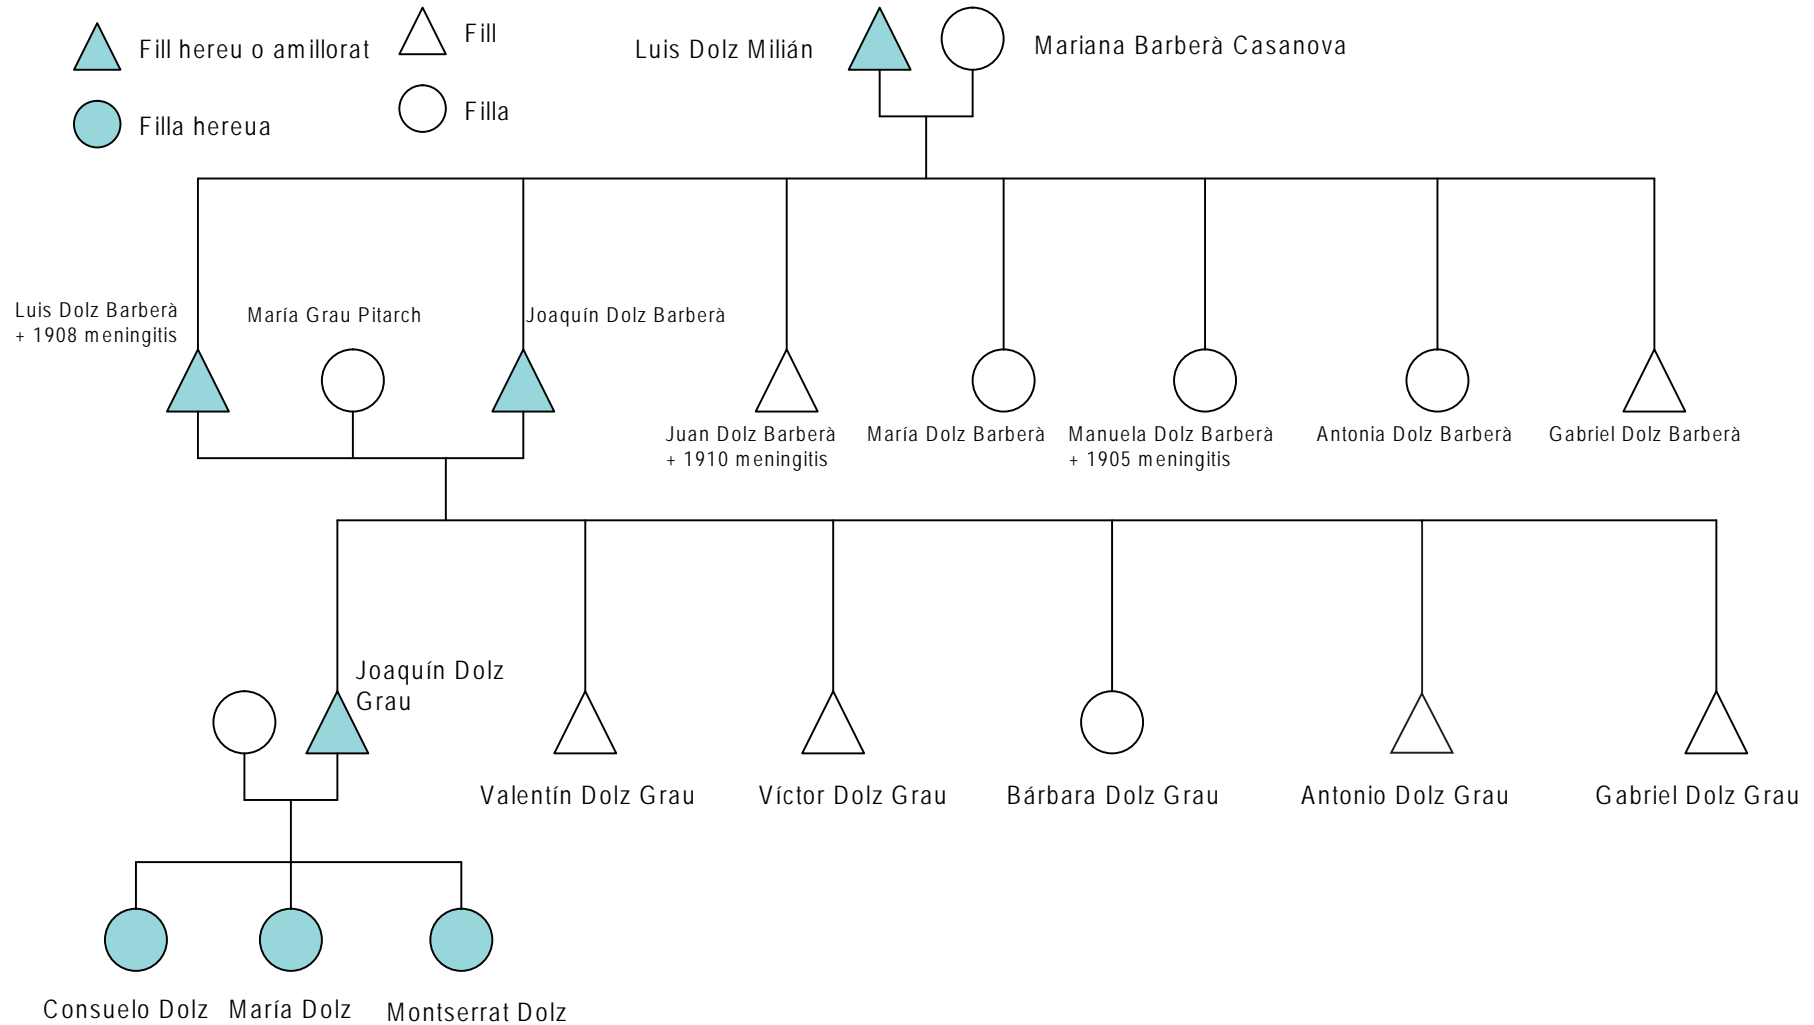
Fill hereu o amillorat

Fill

Filla hereua

Filla

Luis Dolz Milián

Mariana Barberà Casanova

Luis Dolz Barberà
+ 1908 meningitis

María Grau Pitarch

Joaquín Dolz Barberà

Juan Dolz Barberà
+ 1910 meningitis

María Dolz Barberà

Manuela Dolz Barberà
+ 1905 meningitis

Antonia Dolz Barberà

Gabriel Dolz Barberà

Joaquín Dolz Grau

Valentín Dolz Grau

Víctor Dolz Grau

Bárbara Dolz Grau

Antonio Dolz Grau

Gabriel Dolz Grau

Consuelo Dolz

María Dolz

Montserrat Dolz